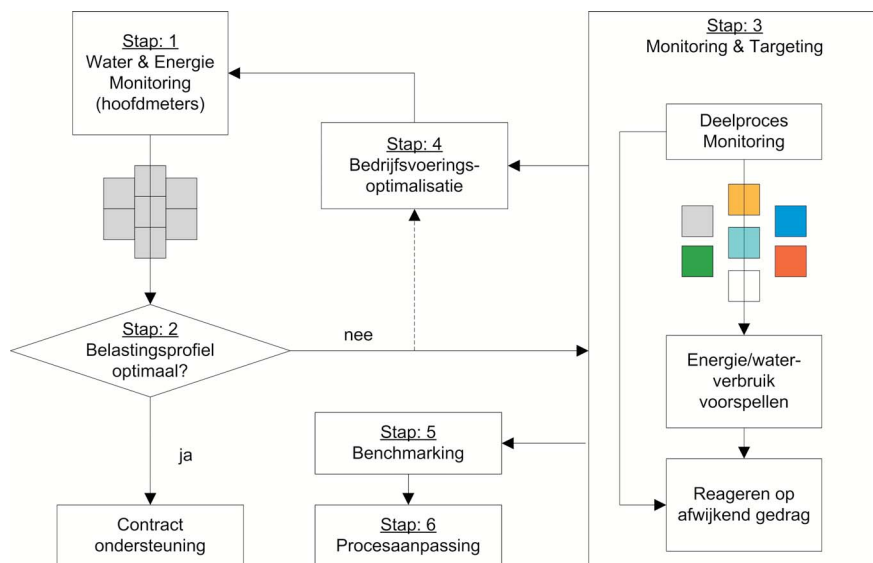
Stap: 1
Water & Energie Monitoring (hoofdmeters)

Stap: 4
Bedrijfsvoerings-optimalisatie

Stap: 3
Monitoring & Targeting

Deelproces Monitoring

Stap: 2
Belastingsprofiel optimaal?

nee

Energie/water-verbruik voorspellen

Stap: 5
Benchmarking

ja

Reageren op afwijkend gedrag

Contract ondersteuning

Stap: 6
Procesaanpassing